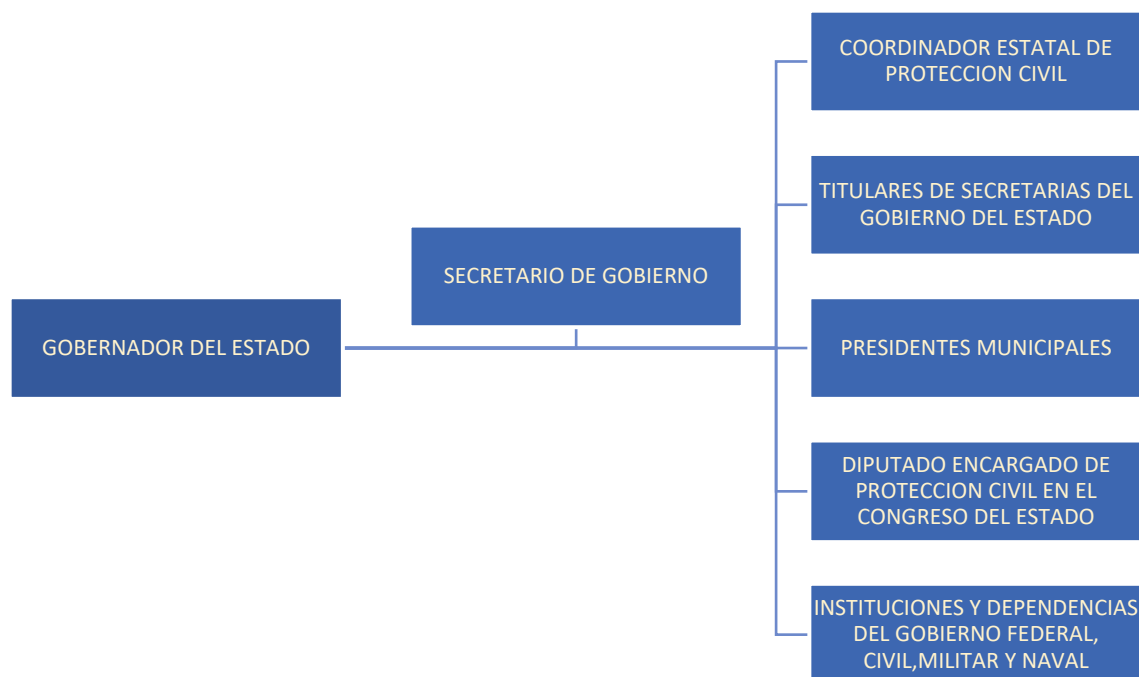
GOBERNADOR DEL ESTADO

SECRETARIO DE GOBIERNO

COORDINADOR ESTATAL DE PROTECCION CIVIL

TITULARES DE SECRETARIAS DEL GOBIERNO DEL ESTADO

PRESIDENTES MUNICIPALES

DIPUTADO ENCARGADO DE PROTECCION CIVIL EN EL CONGRESO DEL ESTADO

INSTITUCIONES Y DEPENDENCIAS DEL GOBIERNO FEDERAL, CIVIL,MILITAR Y NAVAL